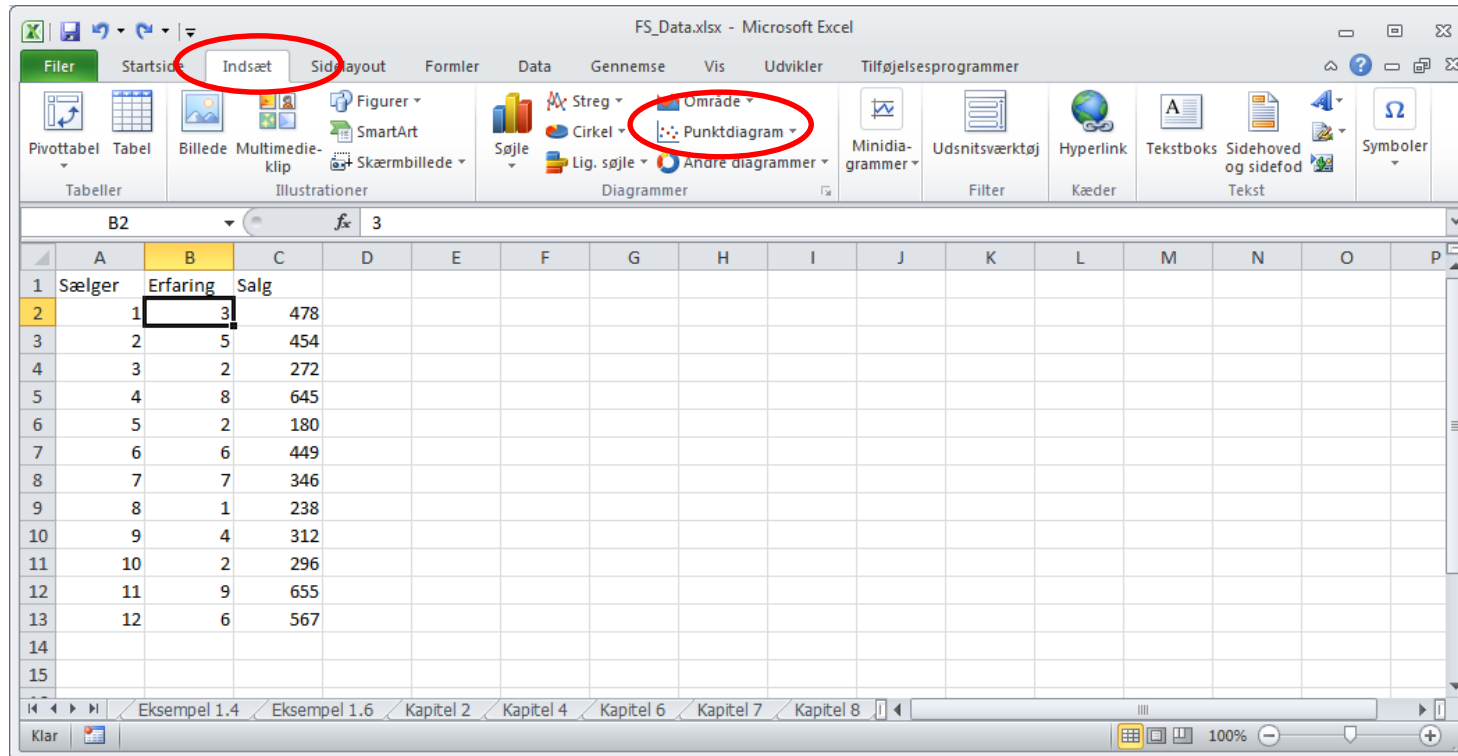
FS_Data.xlsx - Microsoft Excel

Filer | Startside | Indsæt | Sidelayout | Formler | Data | Gennemse | Vis | Udvikler | Tilføjelsesprogrammer

Pivottabel | Tabel
Tabeller

Billede | Multimedieklip | Figurer | SmartArt | Skærmbillede
Illustrationer

Søjle | Streg | Cirkel | Lig. søjle | Område | Punktdiagram | Andre diagrammer
Diagrammer

Minidiagrammer

Udsnitsværktøj
Filter

Hyperlink
Kæder

Tekstboks | Sidehoved og sidefod
Tekst

Symboler

B2 | $f_x$ | 3

| | A | B | C | D | E | F | G | H | I | J | K | L | M | N | O | P |
|---|---|---|---|---|---|---|---|---|---|---|---|---|---|---|---|---|
| 1 | Sælger | Erfaring | Salg | | | | | | | | | | | | | |
| 2 | 1 | 3 | 478 | | | | | | | | | | | | | |
| 3 | 2 | 5 | 454 | | | | | | | | | | | | | |
| 4 | 3 | 2 | 272 | | | | | | | | | | | | | |
| 5 | 4 | 8 | 645 | | | | | | | | | | | | | |
| 6 | 5 | 2 | 180 | | | | | | | | | | | | | |
| 7 | 6 | 6 | 449 | | | | | | | | | | | | | |
| 8 | 7 | 7 | 346 | | | | | | | | | | | | | |
| 9 | 8 | 1 | 238 | | | | | | | | | | | | | |
| 10 | 9 | 4 | 312 | | | | | | | | | | | | | |
| 11 | 10 | 2 | 296 | | | | | | | | | | | | | |
| 12 | 11 | 9 | 655 | | | | | | | | | | | | | |
| 13 | 12 | 6 | 567 | | | | | | | | | | | | | |
| 14 | | | | | | | | | | | | | | | | |
| 15 | | | | | | | | | | | | | | | | |

Eksempel 1.4 | Eksempel 1.6 | Kapitel 2 | Kapitel 4 | Kapitel 6 | Kapitel 7 | Kapitel 8

Klar | 100%